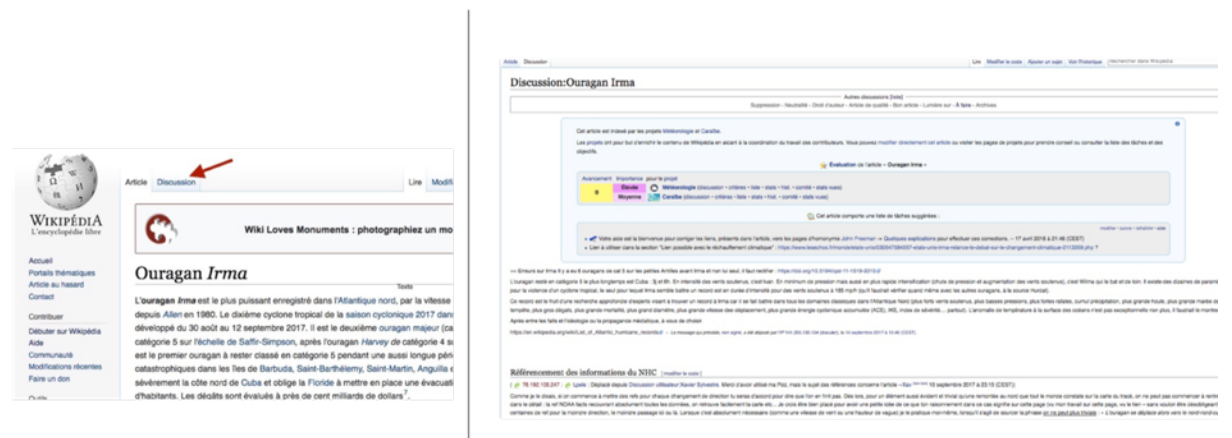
Article Discussion

Lire Modifi

WIKIPÉDIA
L'encyclopédie libre

Accueil
Portails thématiques
Article au hasard
Contact

Contribuer
Débuter sur Wikipédia
Aide
Communauté
Modifications récentes
Faire un don

Outils

Wiki Loves Monuments : photographiez un mo

Ouragan *Irma*

L'**ouragan *Irma*** est le plus puissant enregistré dans l'Atlantique nord, par la vitesse depuis *Allen* en 1980. Le dixième cyclone tropical de la saison cyclonique 2017 dans développé du 30 août au 12 septembre 2017. Il est le deuxième ouragan majeur (ca catégorie 5 sur l'échelle de Saffir-Simpson, après l'ouragan *Harvey* de catégorie 4 su est le premier ouragan à rester classé en catégorie 5 pendant une aussi longue pério catastrophiques dans les îles de Barbuda, Saint-Barthélemy, Saint-Martin, Anguilla e sévèrement la côte nord de Cuba et oblige la Floride à mettre en place une évacuati d'habitants. Les dégâts sont évalués à près de cent milliards de dollars.

Article Discussion

Lire Modifier le code Ajouter un sujet Voir l'historique Rechercher dans Wikipédia

Discussion:Ouragan Irma

Autres discussions [liste]
Suppression · Neutralité · Droit d'auteur · Article de qualité · Bon article · Lumière sur · À faire · Archives

Cet article est indexé par les projets Météorologie et Caraïbe.

Les projets ont pour but d'enrichir le contenu de Wikipédia en aidant à la coordination du travail des contributeurs. Vous pouvez modifier directement cet article ou visiter les pages de projets pour prendre conseil ou consulter la liste des tâches et des objectifs.

Évaluation de l'article « Ouragan Irma »

| Avancement | Importance | pour le projet |
|---|---|---|
| B | Élevée | Météorologie (discussion • critères • liste • stats • hist. • comité • stats vues) |
| | Moyenne | Caraïbe (discussion • critères • liste • stats • hist. • comité • stats vues) |

Cet article comporte une liste de tâches suggérées :

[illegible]

Référencement des informations du NHC [modifier le code]

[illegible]